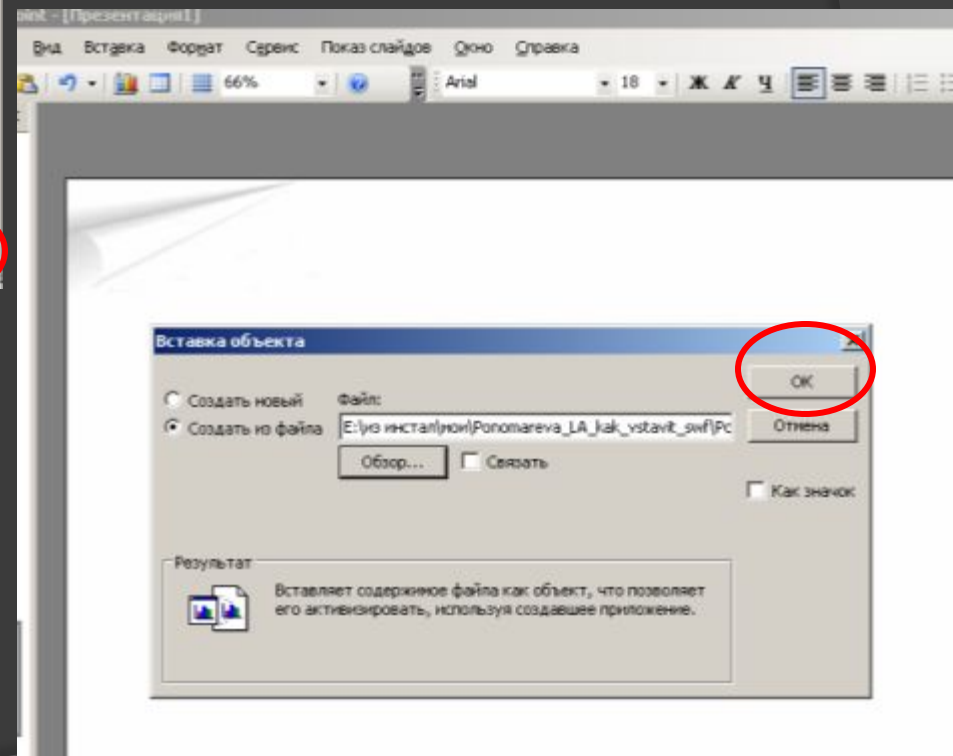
point - [Презентация1]

Вид Вставка Формат Сервис Показ слайдов Окно Справка

66%

Arial

18

Ж К Ч

Вставка объекта

Создать новый

Создать из файла

Файл:

E:\из инстал\мои\Ponomareva_LA_kak_vstavit_swf\Pc

Обзор...

Связать

OK

Отмена

Как значок

Результат

Вставляет содержимое файла как объект, что позволяет его активизировать, используя создавшее приложение.